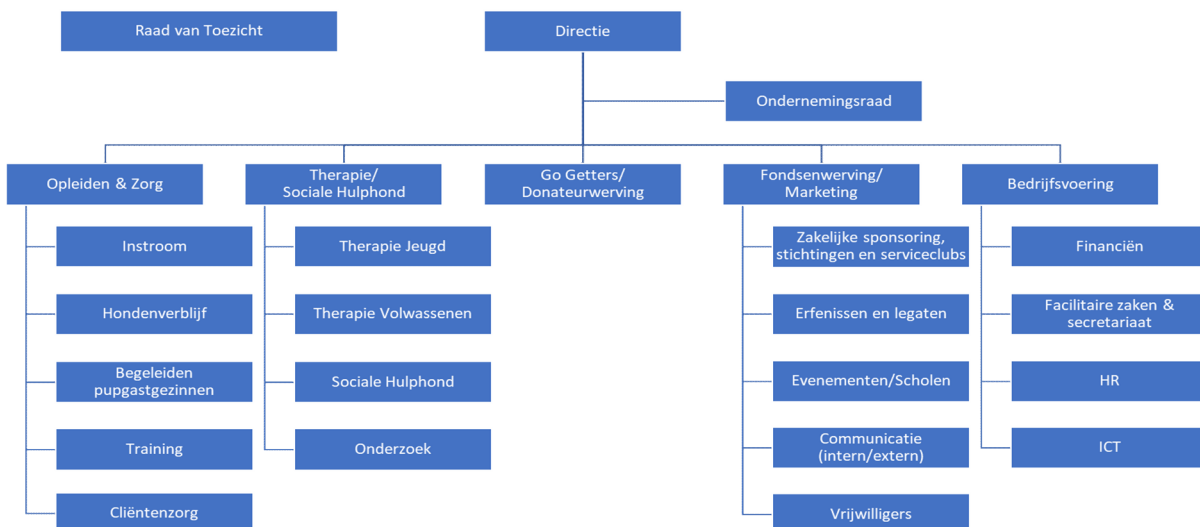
Raad van Toezicht

Directie

Ondernemingsraad

Opleiden & Zorg

Instroom

Hondenverblijf

Begeleiden pupgastgezinnen

Training

Cliëntenzorg

Therapie/ Sociale Hulphond

Therapie Jeugd

Therapie Volwassenen

Sociale Hulphond

Onderzoek

Go Getters/ Donateurwerving

Fondsenwerving/ Marketing

Zakelijke sponsoring, stichtingen en serviceclubs

Erfenissen en legaten

Evenementen/Scholen

Communicatie (intern/extern)

Vrijwilligers

Bedrijfsvoering

Financiën

Facilitaire zaken & secretariaat

HR

ICT